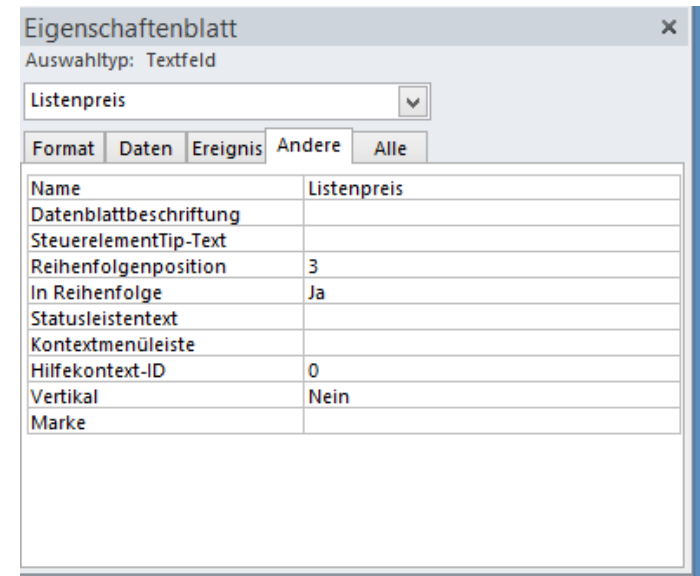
Eigenschaftenblatt ×
Auswahltyp: Textfeld

Listenpreis

Format | Daten | Ereignis | Andere | Alle

| | |
|---|---|
| Name | Listenpreis |
| Datenblattbeschriftung | |
| SteuerelementTip-Text | |
| Reihenfolgenposition | 3 |
| In Reihenfolge | Ja |
| Statusleistentext | |
| Kontextmenüleiste | |
| Hilfekontext-ID | 0 |
| Vertikal | Nein |
| Marke | |